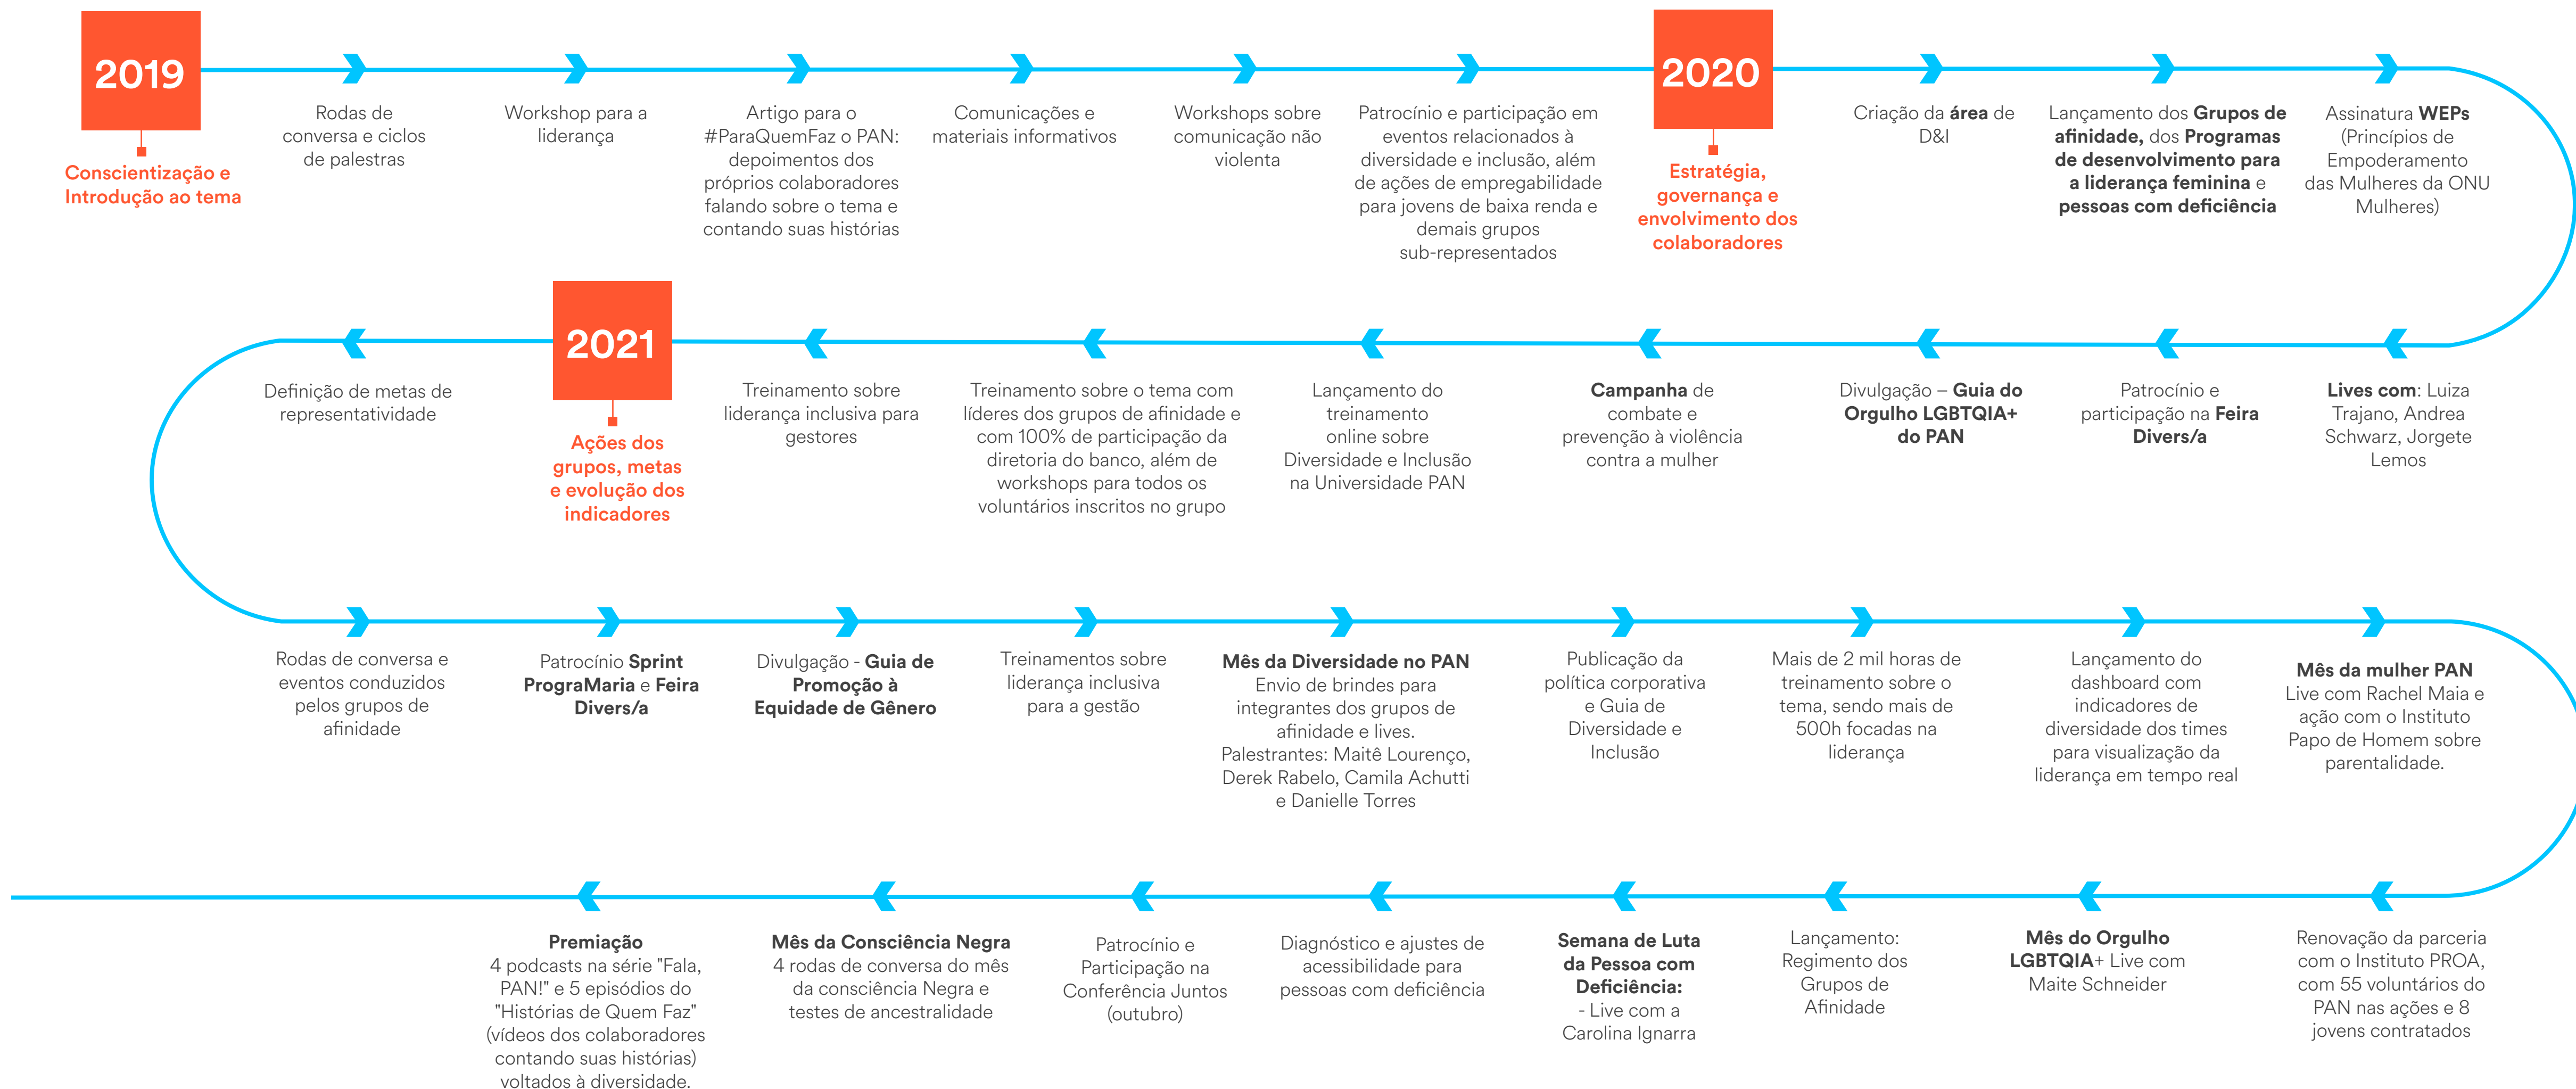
2019

Conscientização e Introdução ao tema

Rodas de conversa e ciclos de palestras

Workshop para a liderança

Artigo para o #ParaQuemFaz o PAN: depoimentos dos próprios colaboradores falando sobre o tema e contando suas histórias

Comunicações e materiais informativos

Workshops sobre comunicação não violenta

Patrocínio e participação em eventos relacionados à diversidade e inclusão, além de ações de empregabilidade para jovens de baixa renda e demais grupos sub-representados

2020

Estratégia, governança e envolvimento dos colaboradores

Criação da **área** de D&I

Lançamento dos **Grupos de afinidade, dos Programas de desenvolvimento para a liderança feminina** e **pessoas com deficiência**

Assinatura **WEPs** (Princípios de Empoderamento das Mulheres da ONU Mulheres)

**Lives com**: Luiza Trajano, Andrea Schwarz, Jorgete Lemos

Patrocínio e participação na **Feira Divers/a**

Divulgação – **Guia do Orgulho LGBTQIA+ do PAN**

**Campanha** de combate e prevenção à violência contra a mulher

Lançamento do treinamento online sobre Diversidade e Inclusão na Universidade PAN

Treinamento sobre o tema com líderes dos grupos de afinidade e com 100% de participação da diretoria do banco, além de workshops para todos os voluntários inscritos no grupo

Treinamento sobre liderança inclusiva para gestores

2021

Ações dos grupos, metas e evolução dos indicadores

Definição de metas de representatividade

Rodas de conversa e eventos conduzidos pelos grupos de afinidade

Patrocínio **Sprint PrograMaria** e **Feira Divers/a**

Divulgação - **Guia de Promoção à Equidade de Gênero**

Treinamentos sobre liderança inclusiva para a gestão

**Mês da Diversidade no PAN**
Envio de brindes para integrantes dos grupos de afinidade e lives.
Palestrantes: Maitê Lourenço, Derek Rabelo, Camila Achutti e Danielle Torres

Publicação da política corporativa e Guia de Diversidade e Inclusão

Mais de 2 mil horas de treinamento sobre o tema, sendo mais de 500h focadas na liderança

Lançamento do dashboard com indicadores de diversidade dos times para visualização da liderança em tempo real

**Mês da mulher PAN**
Live com Rachel Maia e ação com o Instituto Papo de Homem sobre parentalidade.

Renovação da parceria com o Instituto PROA, com 55 voluntários do PAN nas ações e 8 jovens contratados

**Mês do Orgulho LGBTQIA+** Live com Maite Schneider

Lançamento: Regimento dos Grupos de Afinidade

**Semana de Luta da Pessoa com Deficiência:**
- Live com a Carolina Ignarra

Diagnóstico e ajustes de acessibilidade para pessoas com deficiência

Patrocínio e Participação na Conferência Juntos (outubro)

**Mês da Consciência Negra**
4 rodas de conversa do mês da consciência Negra e testes de ancestralidade

**Premiação**
4 podcasts na série "Fala, PAN!" e 5 episódios do "Histórias de Quem Faz" (vídeos dos colaboradores contando suas histórias) voltados à diversidade.